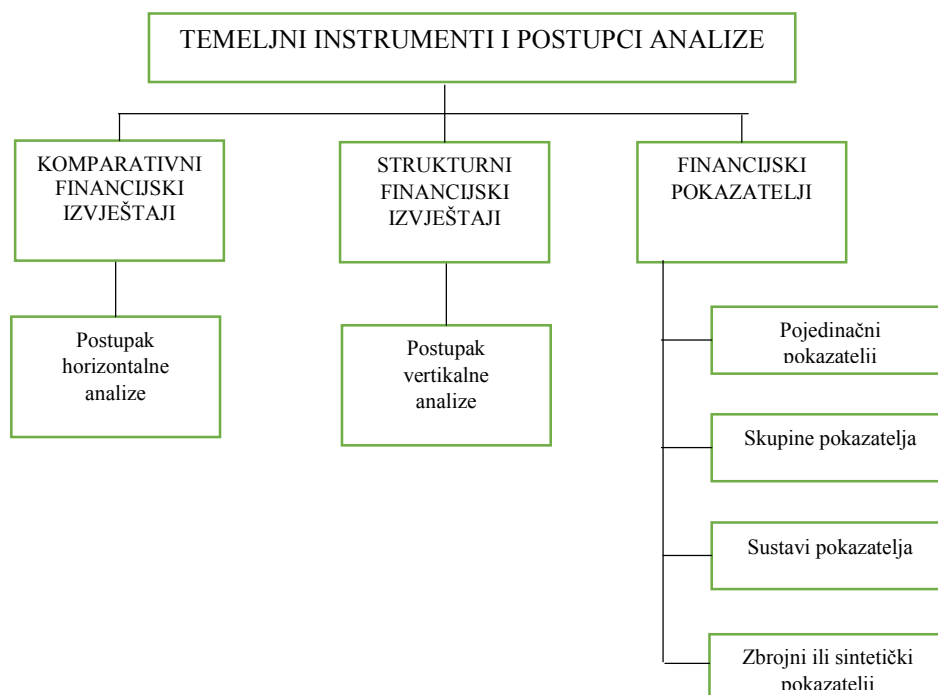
TEMELJNI INSTRUMENTI I POSTUPCI ANALIZE

KOMPARATIVNI FINANCIJSKI IZVJEŠTAJI

STRUKTURNI FINANCIJSKI IZVJEŠTAJI

FINANCIJSKI POKAZATELJI

Postupak horizontalne analize

Postupak vertikalne analize

Pojedinačni pokazatelji

Skupine pokazatelja

Sustavi pokazatelja

Zbrojni ili sintetički pokazatelji